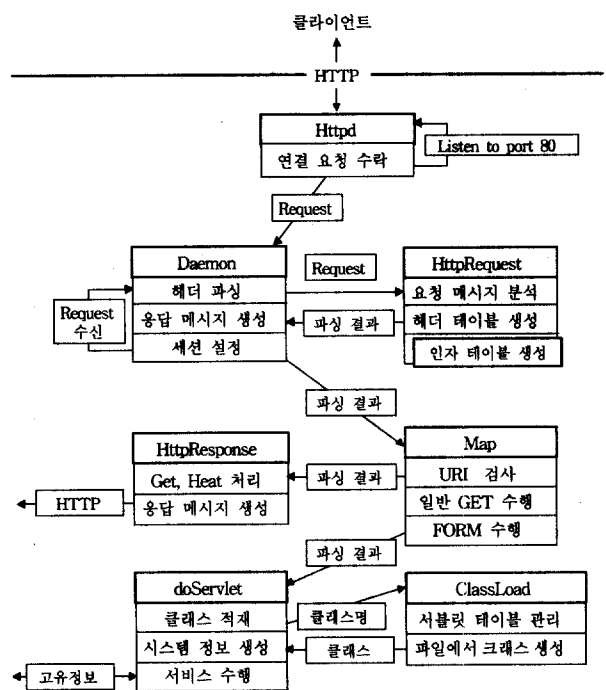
클라이언트

HTTP

Httpd
연결 요청 수락

Listen to port 80

Request

Daemon
헤더 파싱
응답 메시지 생성
세션 설정

Request
수신

Request

HttpRequest
요청 메시지 분석
헤더 테이블 생성
인자 테이블 생성

파싱 결과

파싱 결과

HttpResponse
Get, Heat 처리
응답 메시지 생성

HTTP

파싱 결과

Map
URI 검사
일반 GET 수행
FORM 수행

파싱 결과

doServlet
클래스 적재
시스템 정보 생성
서비스 수행

클래스명

클래스

ClassLoad
서블릿 테이블 관리
파일에서 크래스 생성

고유정보